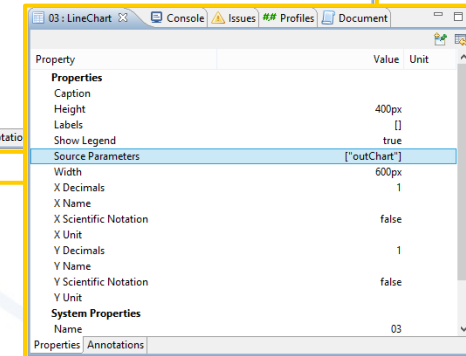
03 : LineChart ☒ | Console | Issues | ## Profiles | Document

otatio

| Property | Value | Unit |
|---|---|---|
| **Properties** | | |
| Caption | | |
| Height | 400px | |
| Labels | [] | |
| Show Legend | true | |
| Source Parameters | ["outChart"] | |
| Width | 600px | |
| X Decimals | 1 | |
| X Name | | |
| X Scientific Notation | false | |
| X Unit | | |
| Y Decimals | 1 | |
| Y Name | | |
| Y Scientific Notation | false | |
| Y Unit | | |
| **System Properties** | | |
| Name | 03 | |

Properties | Annotations